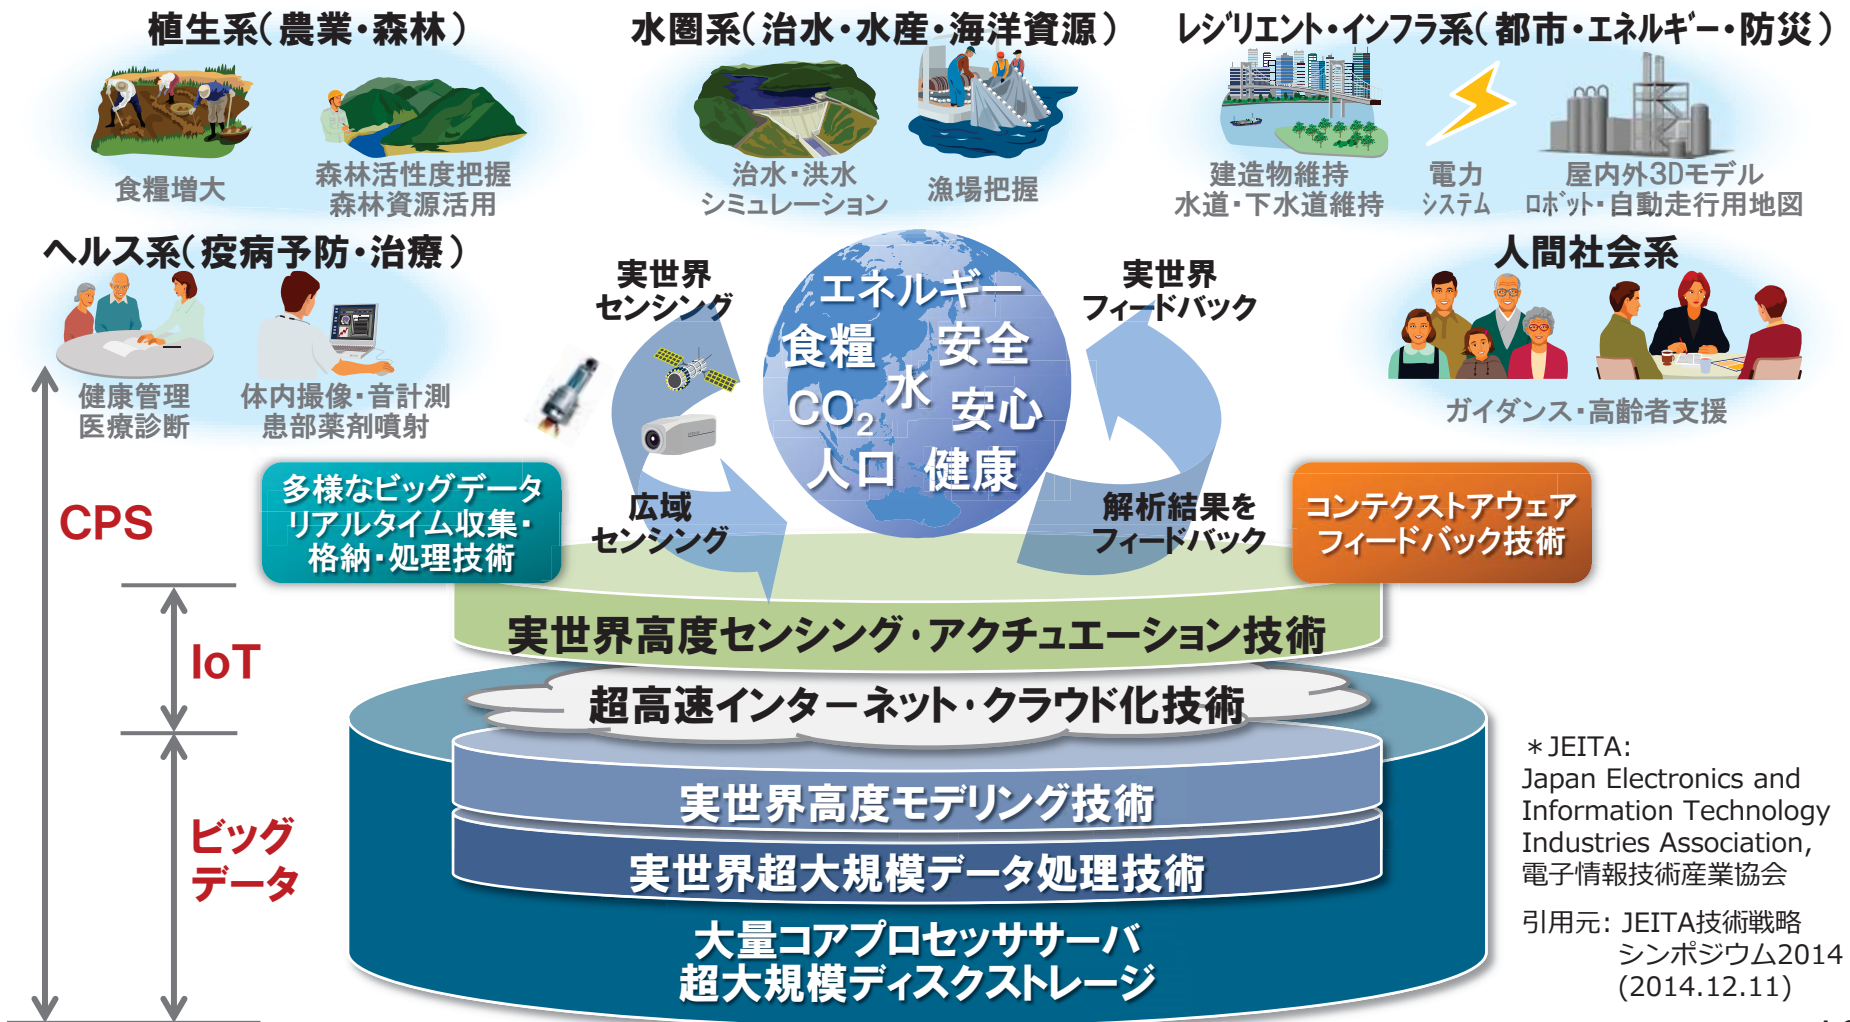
植生系(農業・森林)

食糧増大

森林活性度把握
森林資源活用

水圏系(治水・水産・海洋資源)

治水・洪水
シミュレーション

漁場把握

レジリエント・インフラ系(都市・エネルギー・防災)

建造物維持
水道・下水道維持

電力
システム

屋内外3Dモデル
ロボット・自動走行用地図

ヘルス系(疾病予防・治療)

健康管理
医療診断

体内撮像・音計測
患部薬剤噴射

実世界
センシング

エネルギー
食糧 安全
$CO_2$ 水 安心
人口 健康

実世界
フィードバック

人間社会系

ガイダンス・高齢者支援

CPS

多様なビッグデータ
リアルタイム収集・
格納・処理技術

広域
センシング

解析結果を
フィードバック

コンテクストアウェア
フィードバック技術

IoT

実世界高度センシング・アクチュエーション技術

超高速インターネット・クラウド化技術

ビッグ
データ

実世界高度モデリング技術

実世界超大規模データ処理技術

大量コアプロセッササーバ
超大規模ディスクストレージ

＊JEITA:
Japan Electronics and Information Technology Industries Association,
電子情報技術産業協会

引用元: JEITA技術戦略
シンポジウム2014
(2014.12.11)